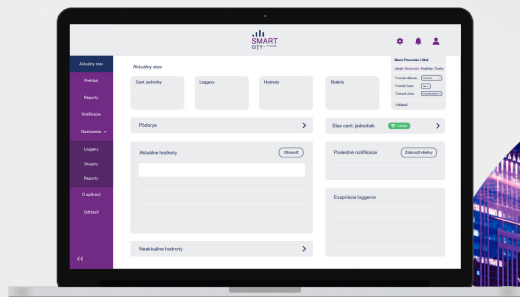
SMART CITY

Aktuálny stav
Prehľad
Reporty
Notifikácie
Nastavenia
Loggery
Skupiny
Reporty
O aplikácii
Odhlásiť
<<

Aktuálny stav

Cent. jednotky
Loggery
Hodnoty
Batéria

Pôdorys
>

Stav cent. jednotiek
>

Aktuálne hodnoty
Obnoviť

Posledné notifikácie
Zobraziť všetky

Expirácia loggerov

Neaktuálne hodnoty
>

Jazyk: Slovensky Anglicky Česky
Odhlásiť